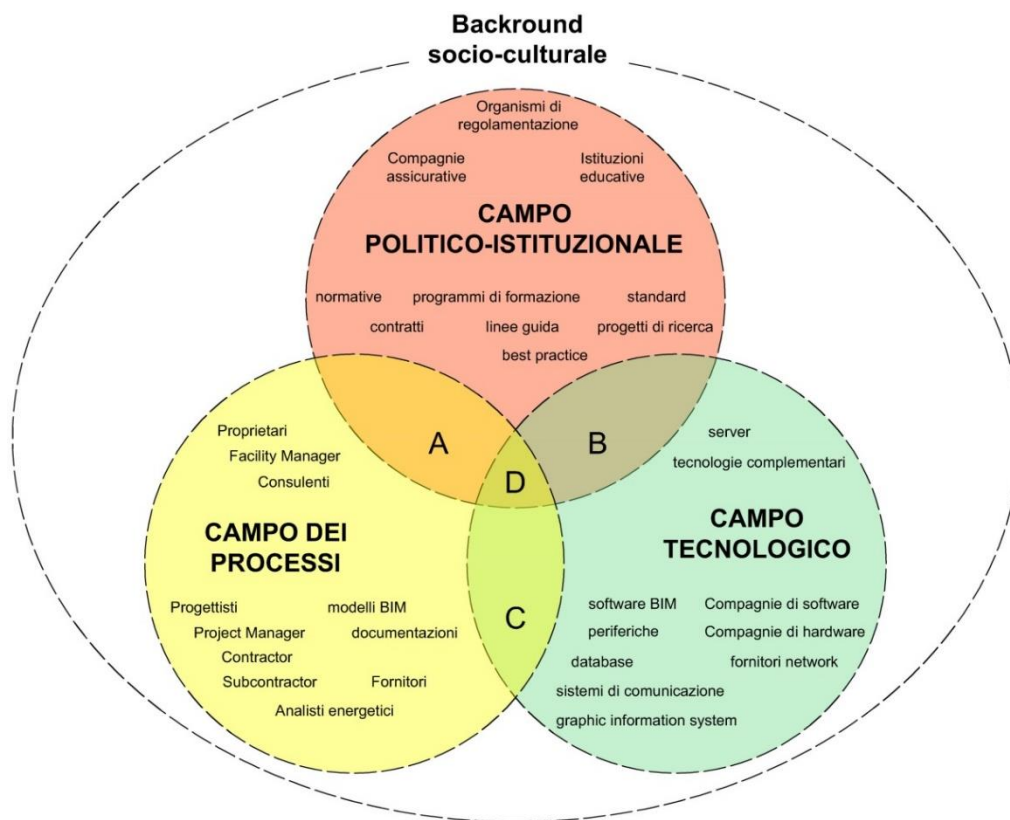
Backround
socio-culturale

Organismi di regolamentazione

Compagnie assicurative

Istituzioni educative

CAMPO POLITICO-ISTITUZIONALE

normative programmi di formazione standard

contratti linee guida progetti di ricerca

best practice

A

B

D

C

Proprietari

Facility Manager

Consulenti

CAMPO DEI PROCESSI

Progettisti modelli BIM

Project Manager documentazioni

Contractor

Subcontractor Fornitori

Analisti energetici

server

tecnologie complementari

CAMPO TECNOLOGICO

software BIM Compagnie di software

periferiche Compagnie di hardware

database fornitori network

sistemi di comunicazione

graphic information system